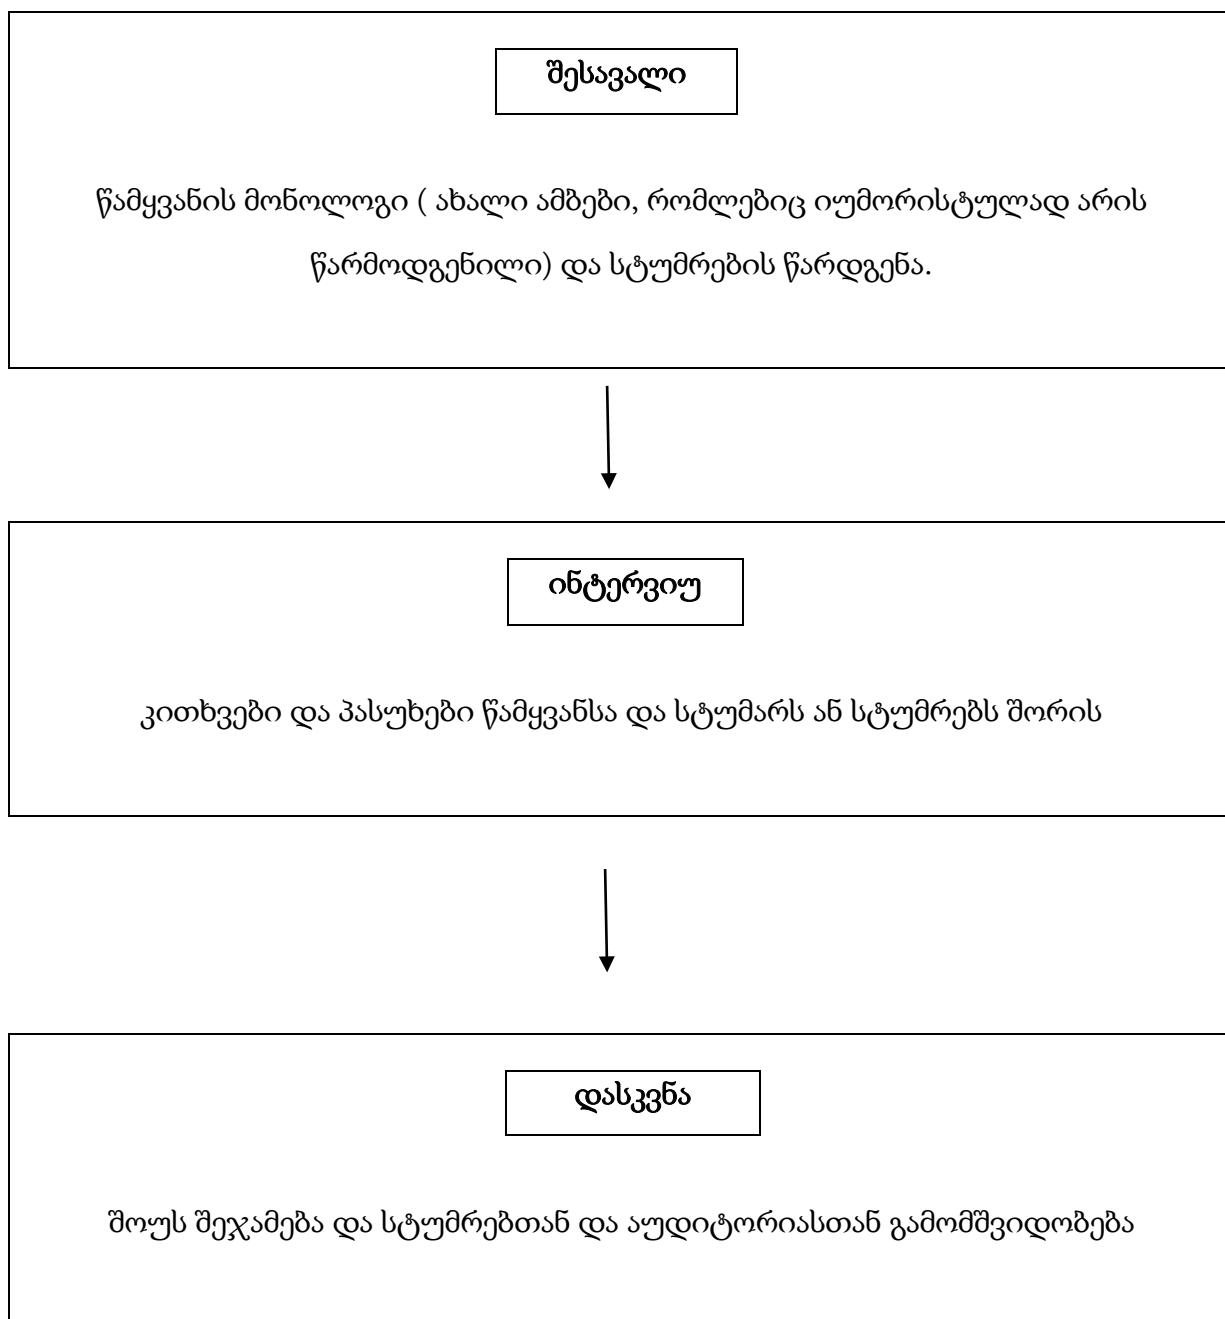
შესავალი

წამყვანის მონოლოგი ( ახალი ამბები, რომლებიც იუმორისტულად არის წარმოდგენილი) და სტუმრების წარდგენა.

ინტერვიუ

კითხვები და პასუხები წამყვანსა და სტუმარს ან სტუმრებს შორის

დასკვნა

შოუს შეჯამება და სტუმრებთან და აუდიტორიასთან გამომშვიდობება